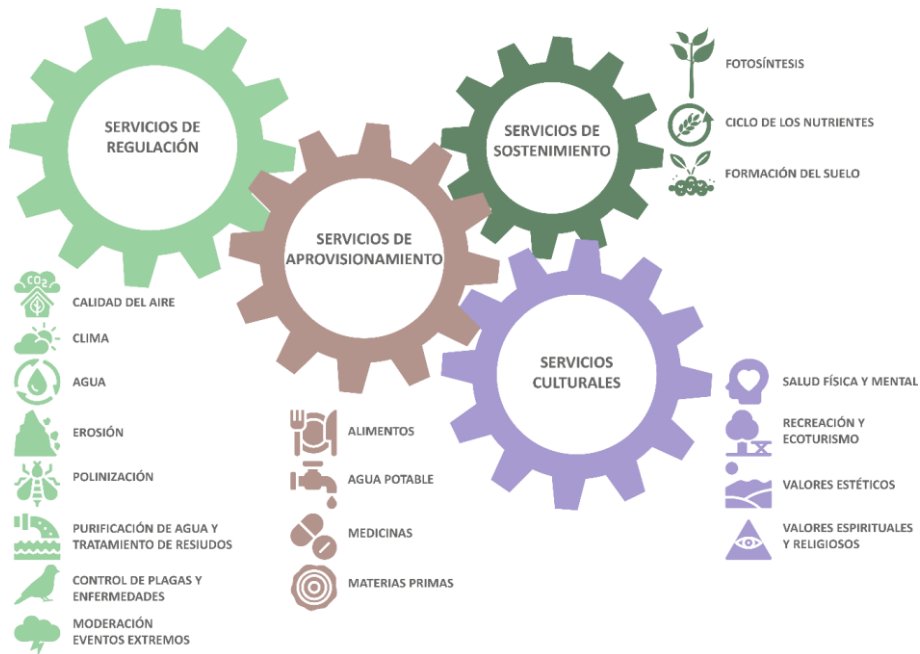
SERVICIOS DE REGULACIÓN

SERVICIOS DE APROVISIONAMIENTO

SERVICIOS DE SOSTENIMIENTO

FOTOSÍNTESIS

CICLO DE LOS NUTRIENTES

FORMACIÓN DEL SUELO

SERVICIOS CULTURALES

CO2

CALIDAD DEL AIRE

CLIMA

AGUA

EROSIÓN

POLINIZACIÓN

PURIFICACIÓN DE AGUA Y TRATAMIENTO DE RESIDUOS

CONTROL DE PLAGAS Y ENFERMEDADES

MODERACIÓN EVENTOS EXTREMOS

ALIMENTOS

AGUA POTABLE

MEDICINAS

MATERIAS PRIMAS

SALUD FÍSICA Y MENTAL

RECREACIÓN Y ECOTURISMO

VALORES ESTÉTICOS

VALORES ESPIRITUALES Y RELIGIOSOS